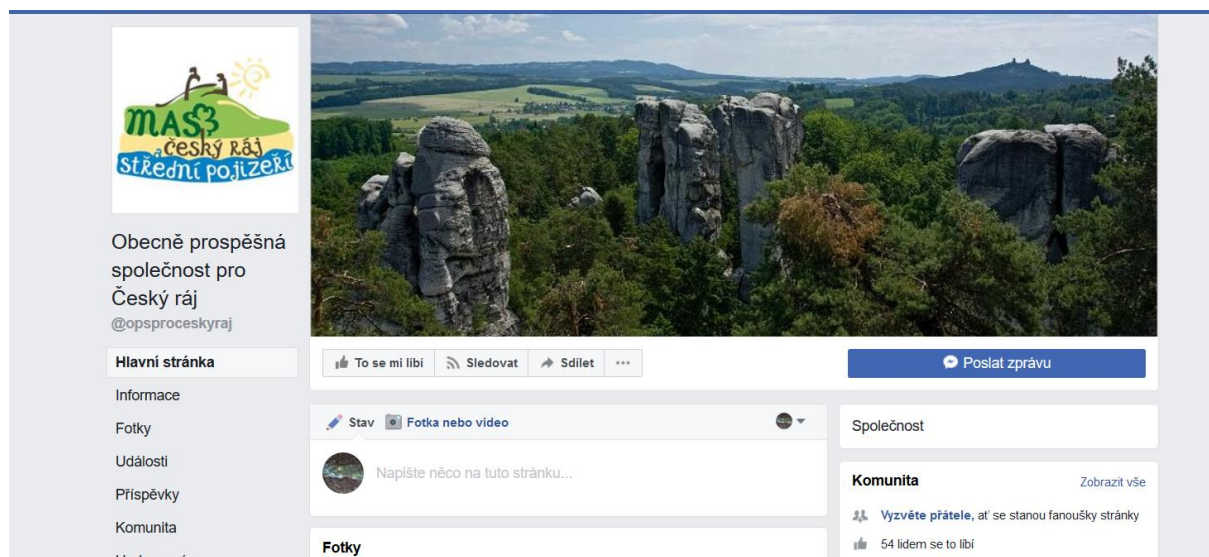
MAS Český ráj a Střední Pojizeří

Obecně prospěšná společnost pro Český ráj
@opsproceskyraj

Hlavní stránka
Informace
Fotky
Události
Příspěvky
Komunita

To se mi líbí
Sledovat
Sdílet
···

Poslat zprávu

Stav
Fotka nebo video

Napište něco na tuto stránku...

Fotky

Společnost

Komunita
Zobrazit vše

Vyzvěte přátele, ať se stanou fanoušky stránky
54 lidem se to líbí